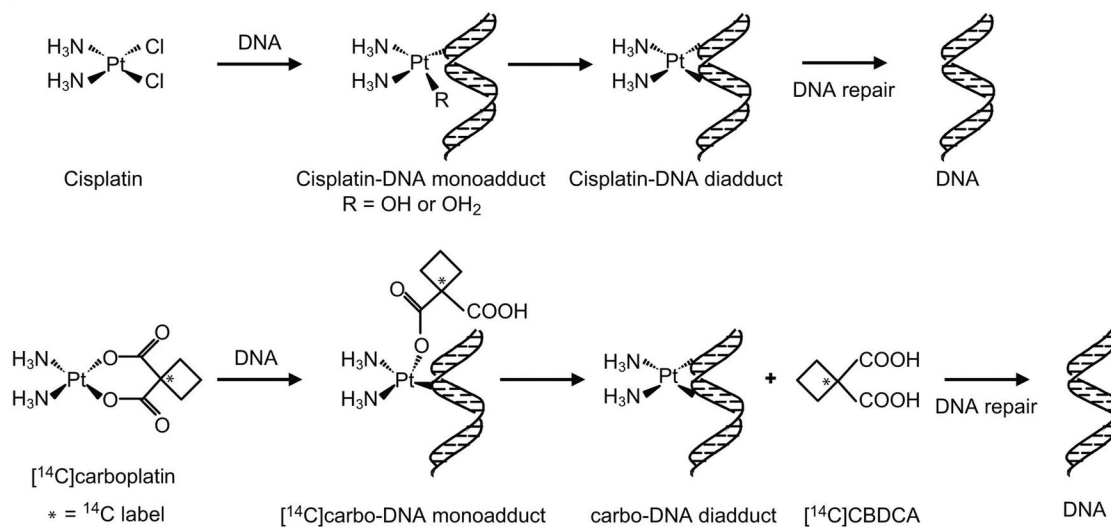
$H_3N$ Pt Cl
$H_3N$ Cl

DNA

$H_3N$ Pt
$H_3N$ R

$H_3N$ Pt
$H_3N$

DNA repair

Cisplatin

Cisplatin-DNA monoadduct
R = OH or $OH_2$

Cisplatin-DNA diadduct

DNA

O
*
COOH
O

$H_3N$ Pt O O
$H_3N$ O O
*
O

DNA

$H_3N$ Pt
$H_3N$

$H_3N$ Pt
$H_3N$

+

*
COOH
COOH

DNA repair

[$^{14}$C]carboplatin

* = $^{14}$C label

[$^{14}$C]carbo-DNA monoadduct

carbo-DNA diadduct

[$^{14}$C]CBDCA

DNA